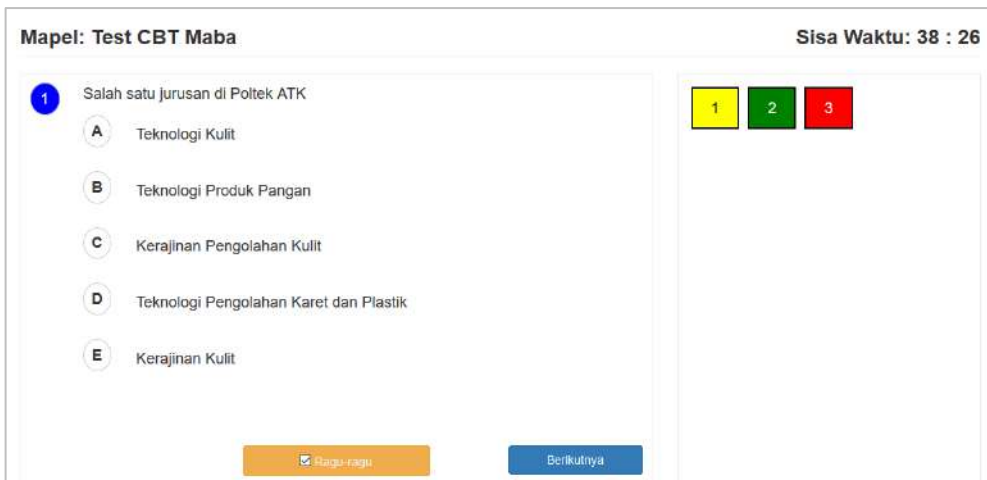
Mapel: Test CBT Maba

Sisa Waktu: 38 : 26

1 Salah satu jurusan di Poltek ATK

A Teknologi Kulit

B Teknologi Produk Pangan

C Kerajinan Pengolahan Kulit

D Teknologi Pengolahan Karet dan Plastik

E Kerajinan Kulit

Ragu-ragu

Berikutnya

1 2 3